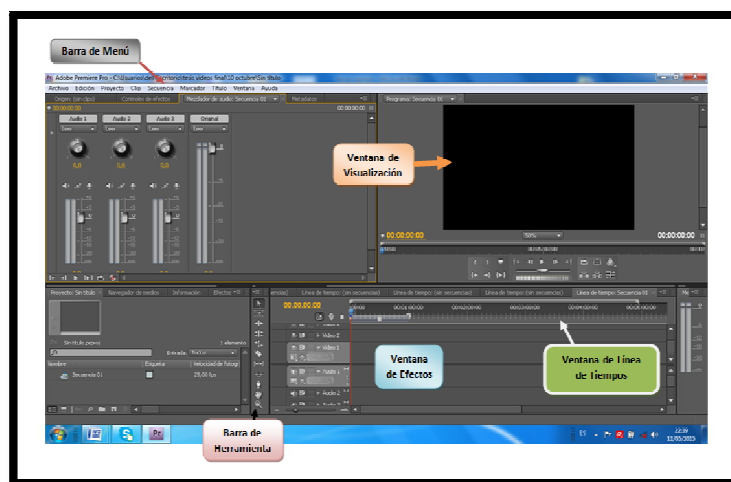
Barra de Menú

Adobe Premiere Pro - C:\Usuarios\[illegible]\videos final\10 octubre\Sin título

Archivo Edición Proyecto Clip Secuencia Marcador Título Ventana Ayuda

Origen: (sin clips) Controles de efectos Mezclador de audio: Secuencia 01 Metadatos

00:00:00:00

Audio 1 Audio 2 Audio 3 Original

0,0 0,0 0,0

Programa: Secuencia 01

Ventana de Visualización

00:00:00:00 50% 00:00:00:00

Proyecto: Sin título Navegador de medios Información Efectos

Sin título.prproj 1 elemento

Entrada: Todo

Nombre Etiqueta Velocidad de fotogr

Secuencia 01 25,00 fps

00:00:00:00

Línea de tiempo: (sin secuencias) Línea de tiempo: (sin secuencias) Línea de tiempo: (sin secuencias) Línea de tiempo: Secuencia 01

Vídeo 2

Vídeo 1

Audio 1

Audio 2

Ventana de Efectos

Ventana de Línea de Tiempos

Barra de Herramienta

ES 22:39 11/05/2015